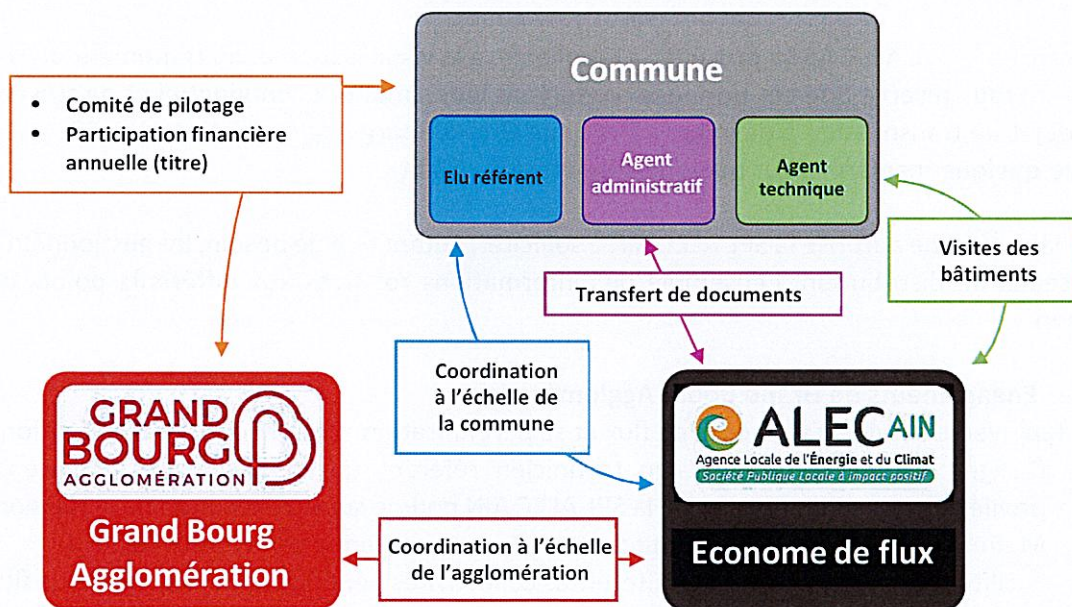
- Comité de pilotage
- Participation financière annuelle (titre)

Commune

Elu référent

Agent administratif

Agent technique

Visites des bâtiments

Transfert de documents

Coordination à l'échelle de la commune

GRAND BOURG AGGLOMÉRATION

Grand Bourg Agglomération

ALEC AIN
Agence Locale de l'Énergie et du Climat
Société Publique Locale à impact positif

Econome de flux

Coordination à l'échelle de l'agglomération